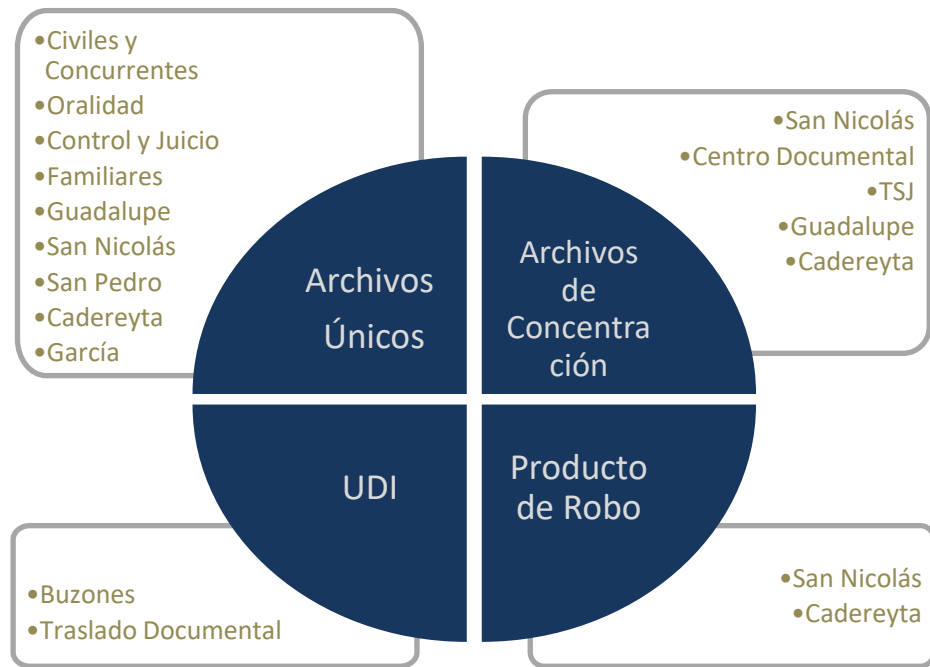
•Civiles y Concurrentes
•Oralidad
•Control y Juicio
•Familiares
•Guadalupe
•San Nicolás
•San Pedro
•Cadereyta
•García

Archivos Únicos

Archivos de Concentración

•San Nicolás
•Centro Documental
•TSJ
•Guadalupe
•Cadereyta

UDI

Producto de Robo

•Buzones
•Traslado Documental

•San Nicolás
•Cadereyta